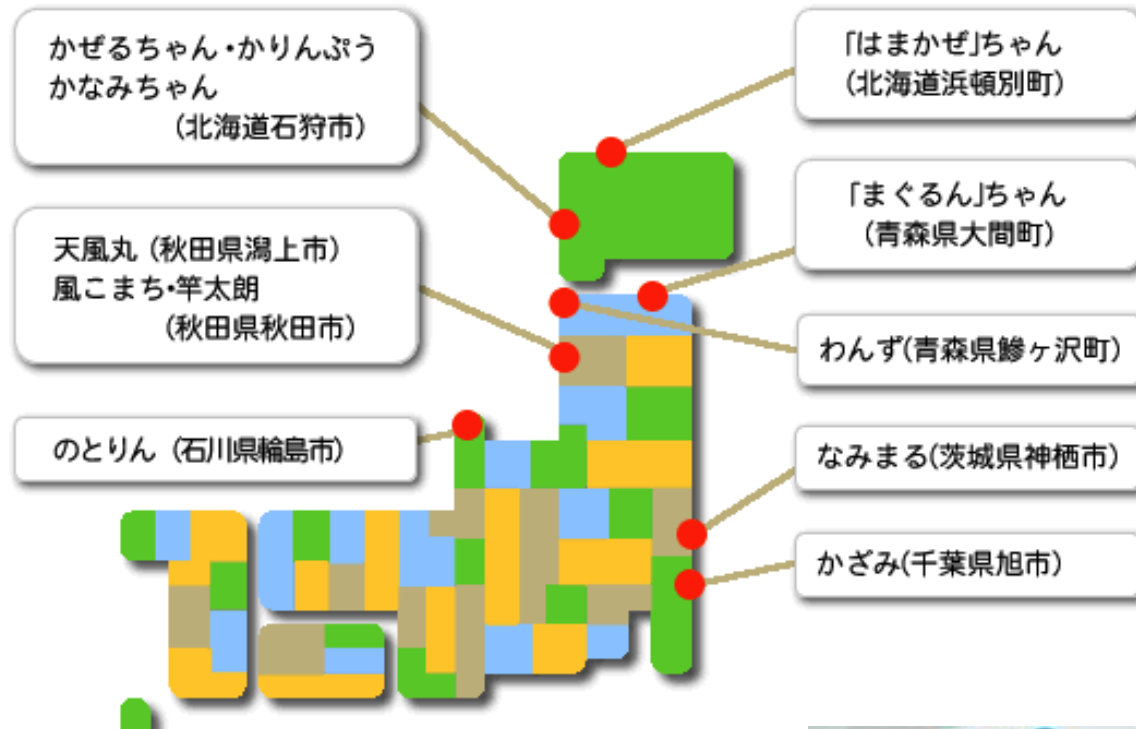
かぜるちゃん・かりんぷう
かなみちゃん
（北海道石狩市）

天風丸（秋田県潟上市）
風こまち・竿太朗
（秋田県秋田市）

のとりん（石川県輪島市）

「はまかぜ」ちゃん
（北海道浜頓別町）

「まぐるん」ちゃん
（青森県大間町）

わんず(青森県鰺ヶ沢町)

なみまる(茨城県神栖市)

かざみ(千葉県旭市)